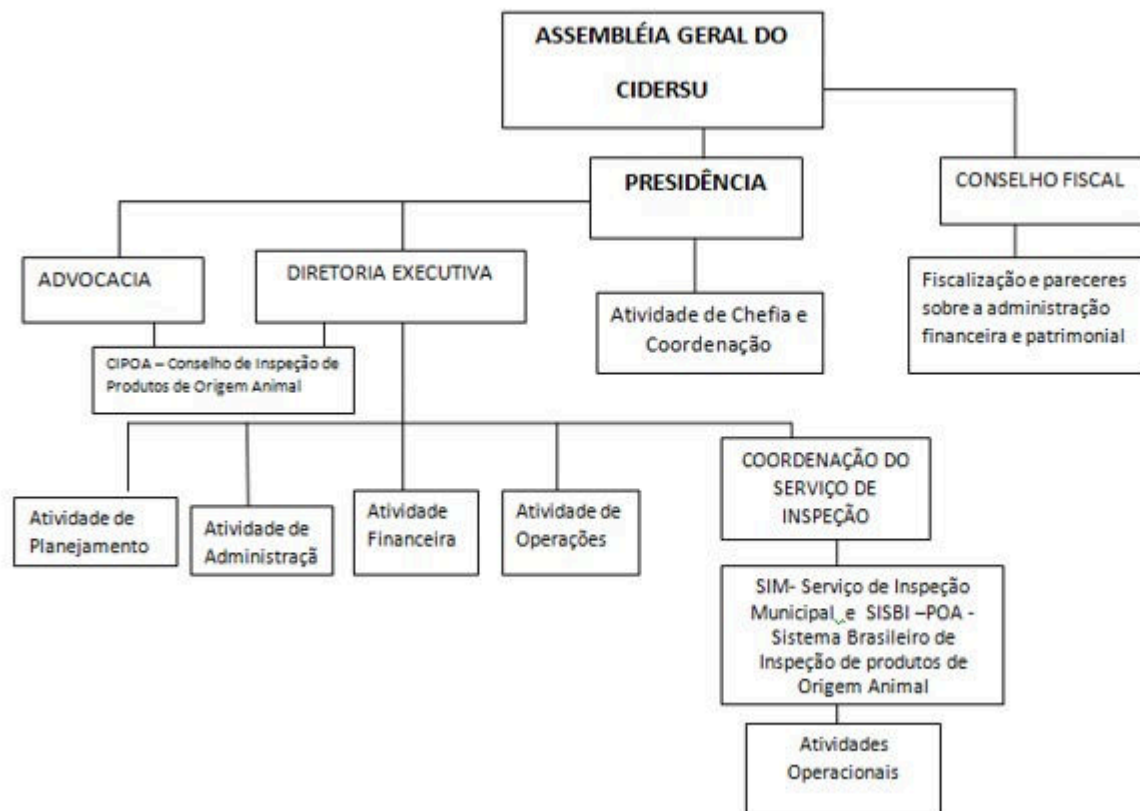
ASSEMBLÉIA GERAL DO CIDERSU

PRESIDÊNCIA

CONSELHO FISCAL

ADVOCACIA

DIRETORIA EXECUTIVA

Atividade de Chefia e Coordenação

Fiscalização e pareceres sobre a administração financeira e patrimonial

CIPOA – Conselho de Inspeção de Produtos de Origem Animal

Atividade de Planejamento

Atividade de Administraçã

Atividade Financeira

Atividade de Operações

COORDENAÇÃO DO SERVIÇO DE INSPEÇÃO

SIM- Serviço de Inspeção Municipal e SISBI –POA - Sistema Brasileiro de Inspeção de produtos de Origem Animal

Atividades Operacionais